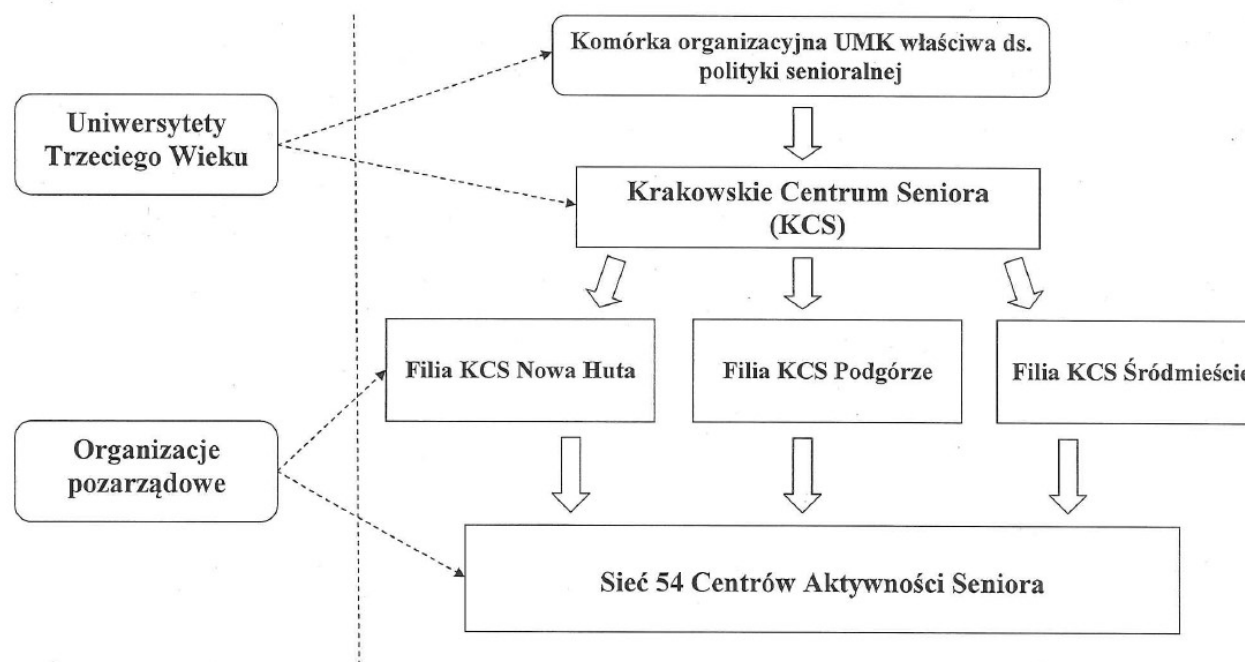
Uniwersytety Trzeciego Wieku

Komórka organizacyjna UMK właściwa ds. polityki senioralnej

Krakowskie Centrum Seniora (KCS)

Filia KCS Nowa Huta

Filia KCS Podgórze

Filia KCS Śródmieści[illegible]

Organizacje pozarządowe

Sieć 54 Centrów Aktywności Seniora